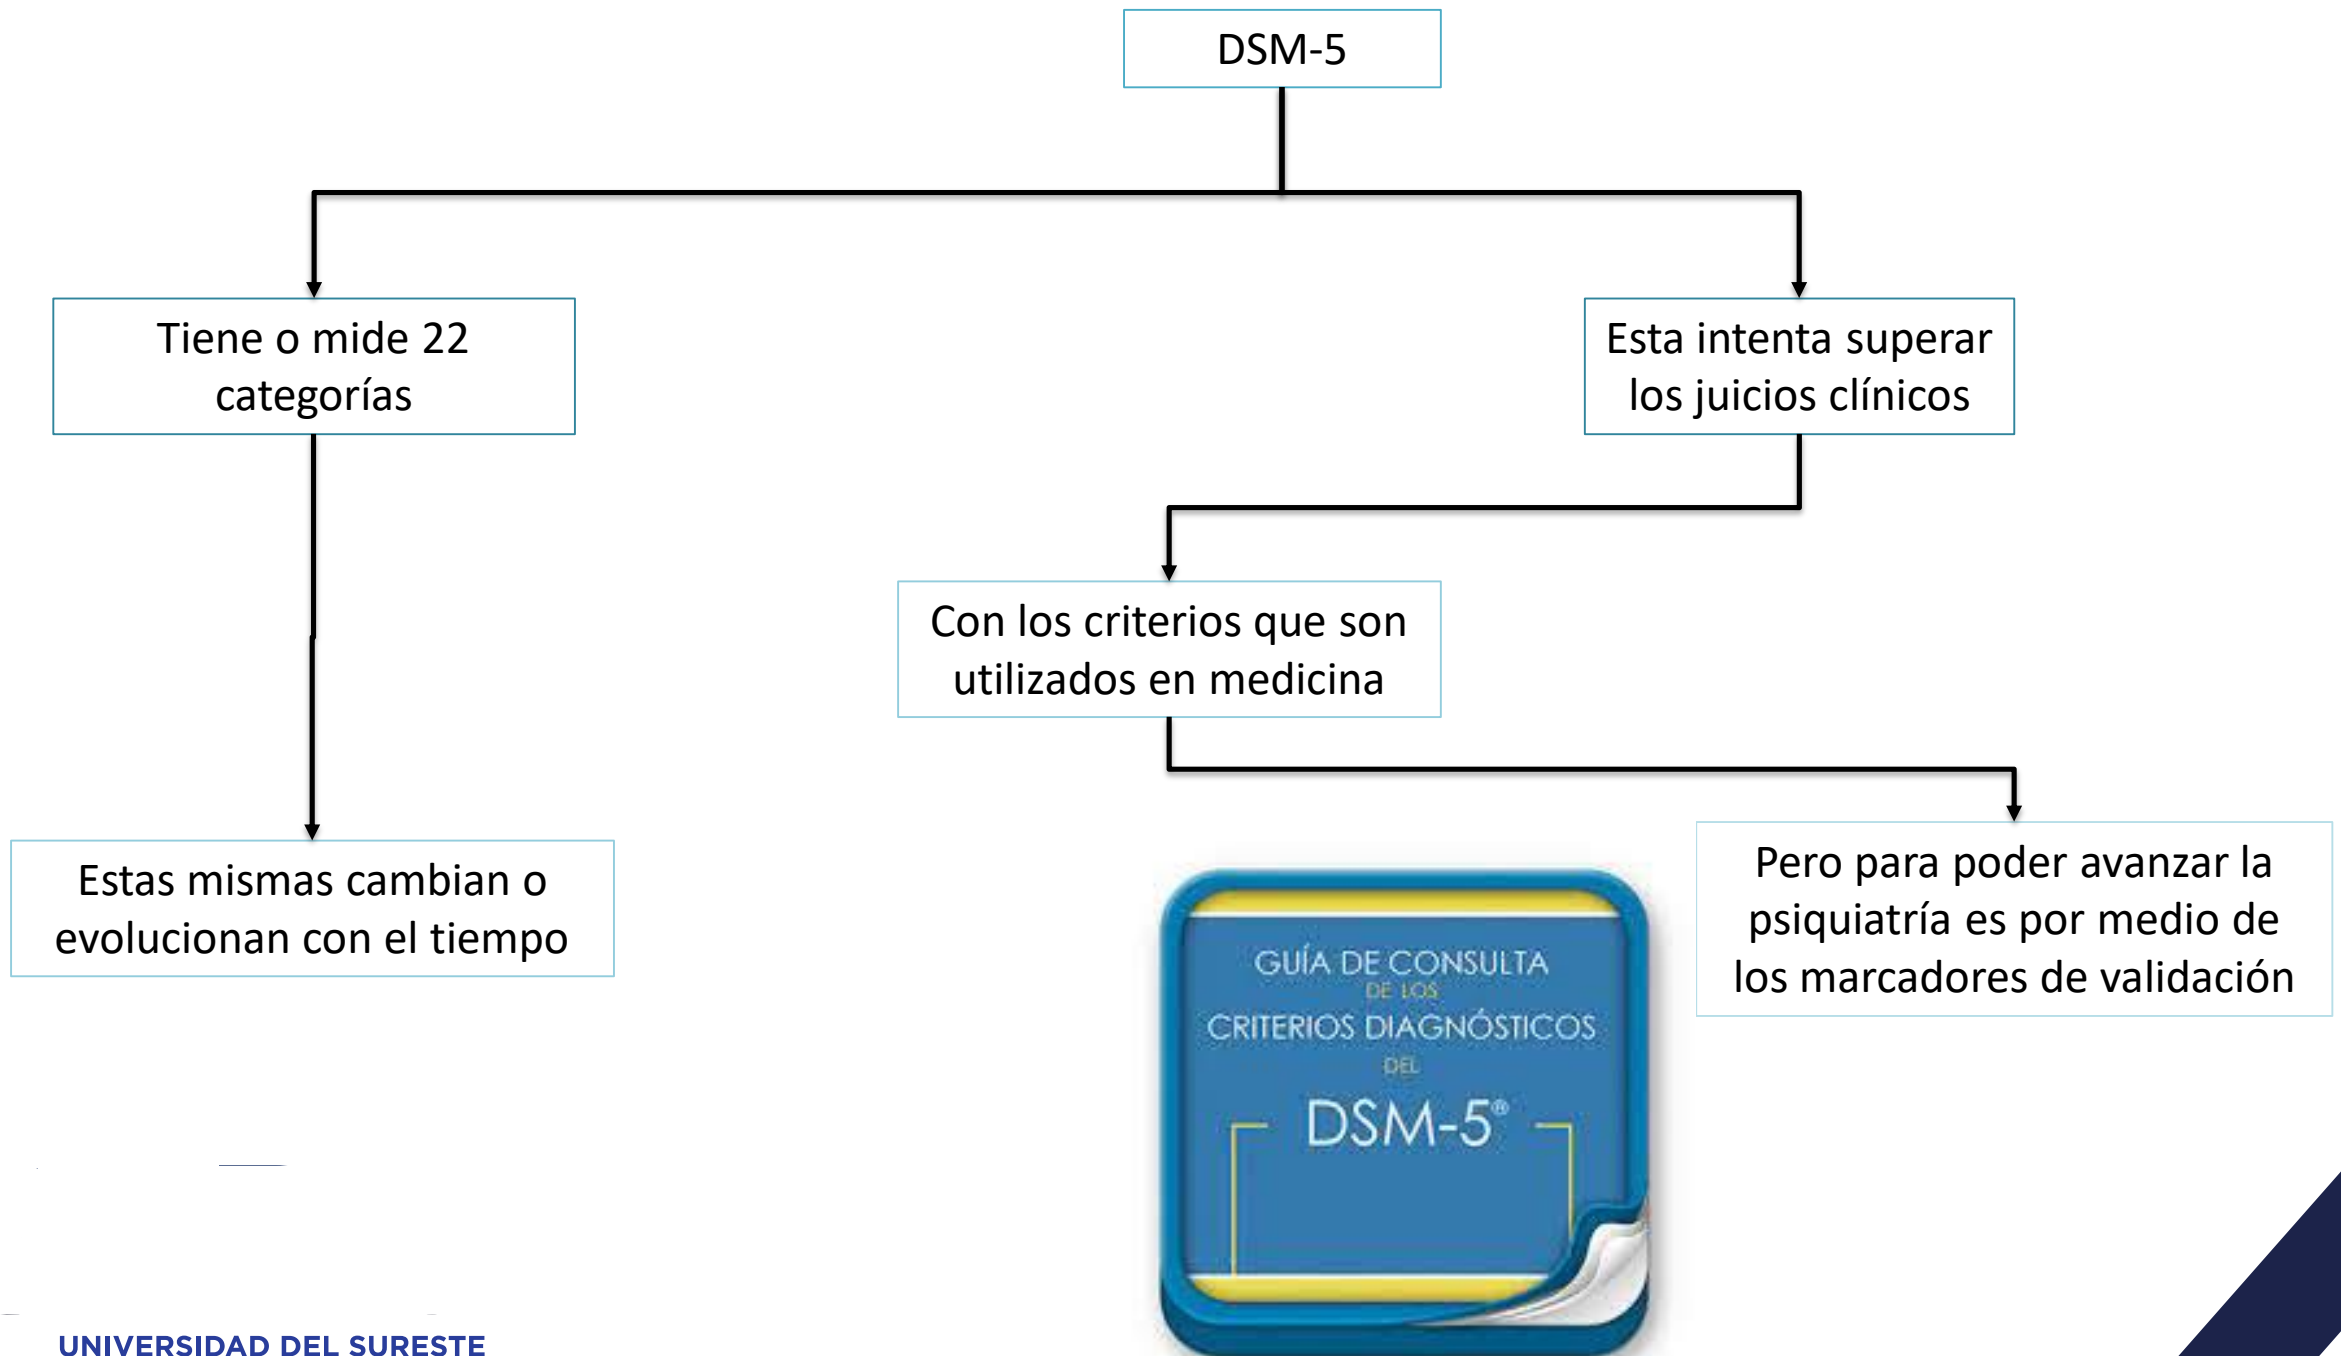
DSM-5

Tiene o mide 22 categorías

Esta intenta superar los juicios clínicos

Con los criterios que son utilizados en medicina

Estas mismas cambian o evolucionan con el tiempo

Pero para poder avanzar la psiquiatría es por medio de los marcadores de validación

GUÍA DE CONSULTA DE LOS CRITERIOS DIAGNÓSTICOS DEL DSM-5®

UNIVERSIDAD DEL SURESTE